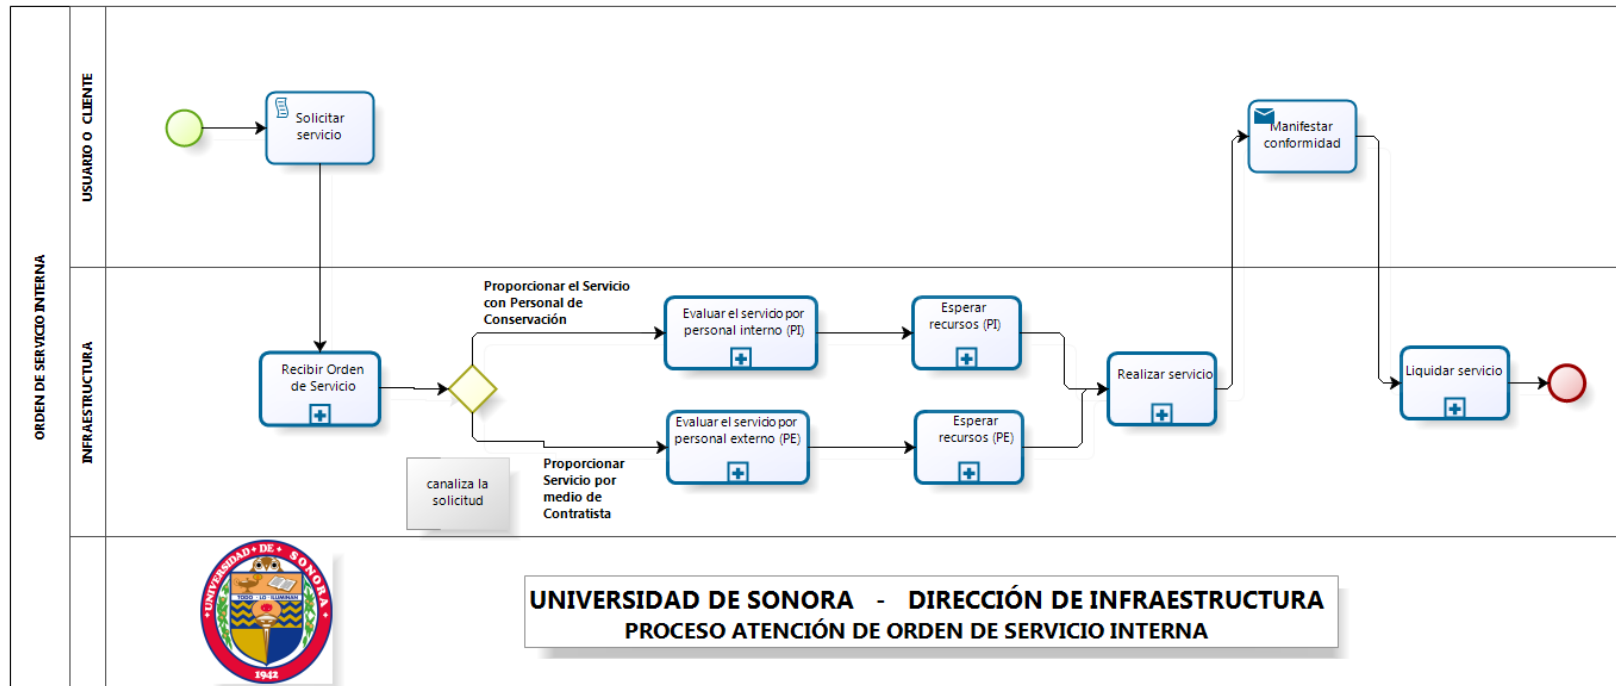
ORDEN DE SERVICIO INTERNA

USUARIO O CLIENTE

Solicitar servicio

Manifestar conformidad

INFRAESTRUCTURA

Recibir Orden de Servicio

Proporcionar el Servicio con Personal de Conservación

Evaluar el servicio por personal interno (PI)

Esperar recursos (PI)

Realizar servicio

Liquidar servicio

Evaluar el servicio por personal externo (PE)

Esperar recursos (PE)

canaliza la solicitud

Proporcionar Servicio por medio de Contratista

UNIVERSIDAD DE SONORA • TODO LO ILUMINAN • 1942

UNIVERSIDAD DE SONORA - DIRECCIÓN DE INFRAESTRUCTURA
PROCESO ATENCIÓN DE ORDEN DE SERVICIO INTERNA